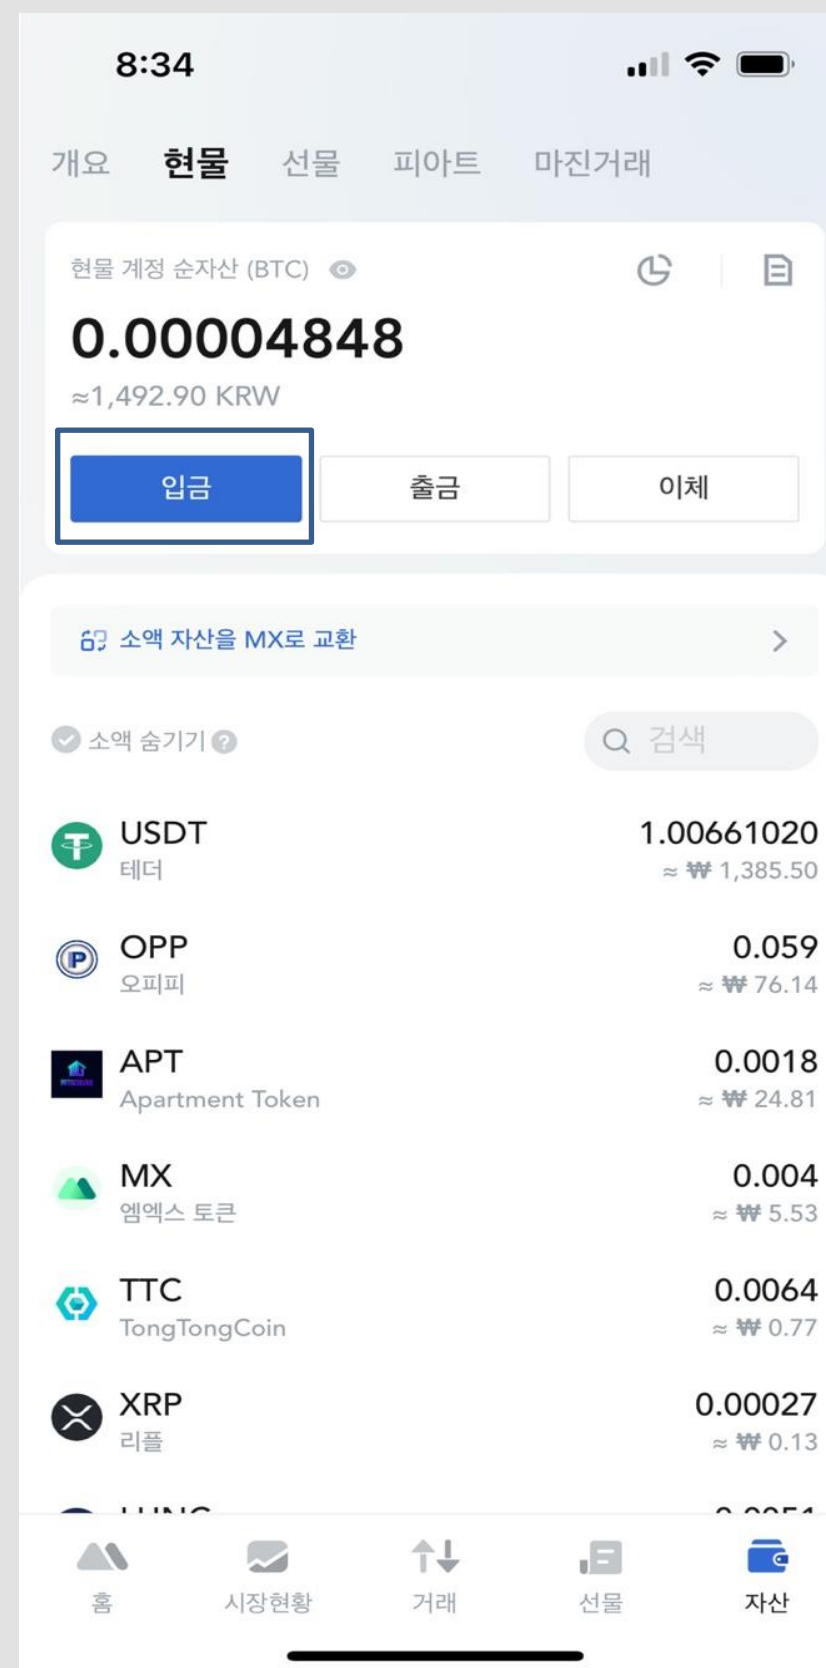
8:34

개요 현물 선물 피아트 마진거래

현물 계정 순자산 (BTC)

0.00004848

≈1,492.90 KRW

입금 출금 이체

소액 자산을 MX로 교환

소액 숨기기

검색

USDT
테더
1.00661020
≈ ₩ 1,385.50

OPP
오피피
0.059
≈ ₩ 76.14

APT
Apartment Token
0.0018
≈ ₩ 24.81

MX
엠엑스 토큰
0.004
≈ ₩ 5.53

TTC
TongTongCoin
0.0064
≈ ₩ 0.77

XRP
리플
0.00027
≈ ₩ 0.13

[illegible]

홈 시장현황 거래 선물 자산